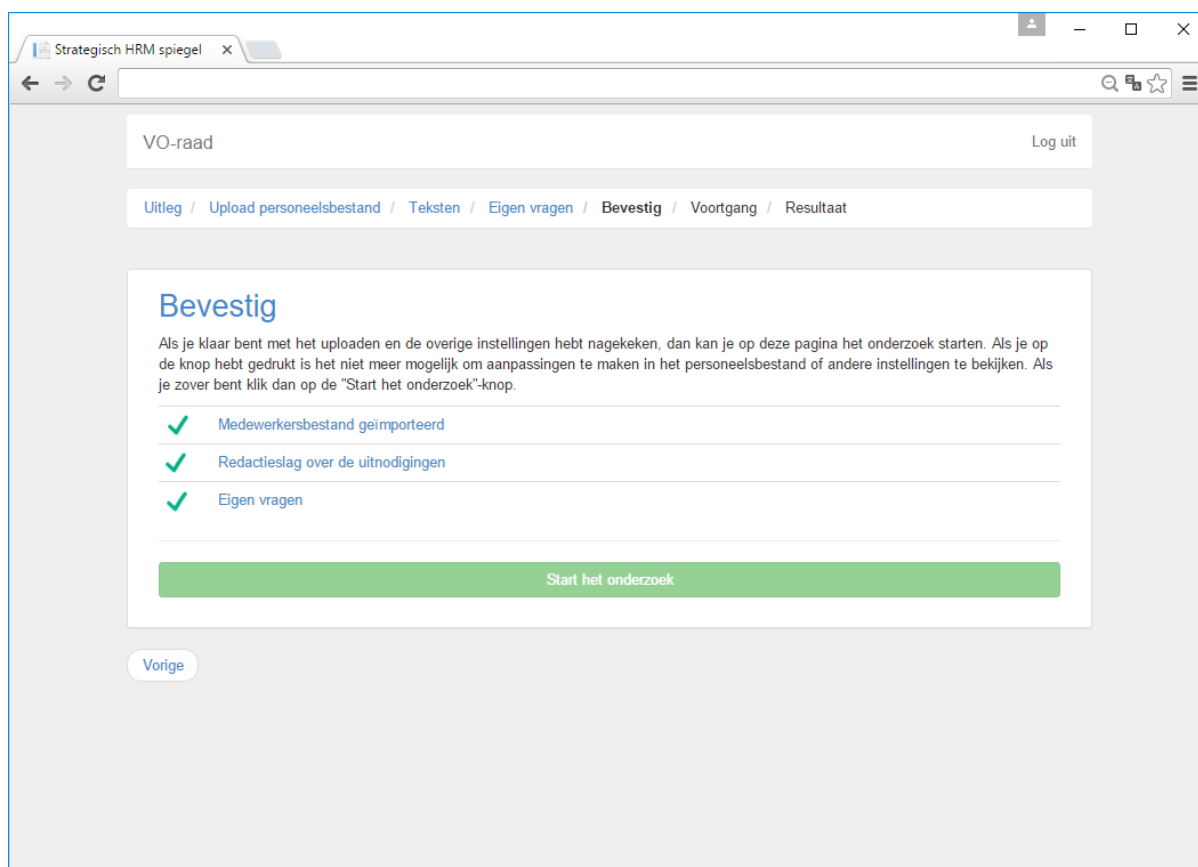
Strategisch HRM spiegel ×

VO-raad

Log uit

Uitleg / Upload personeelsbestand / Teksten / Eigen vragen / Bevestig / Voortgang / Resultaat

Bevestig

Als je klaar bent met het uploaden en de overige instellingen hebt nagekeken, dan kan je op deze pagina het onderzoek starten. Als je op de knop hebt gedrukt is het niet meer mogelijk om aanpassingen te maken in het personeelsbestand of andere instellingen te bekijken. Als je zover bent klik dan op de "Start het onderzoek"-knop.

Medewerkersbestand geïmporteerd

Redactieslag over de uitnodigingen

Eigen vragen

Start het onderzoek

Vorige